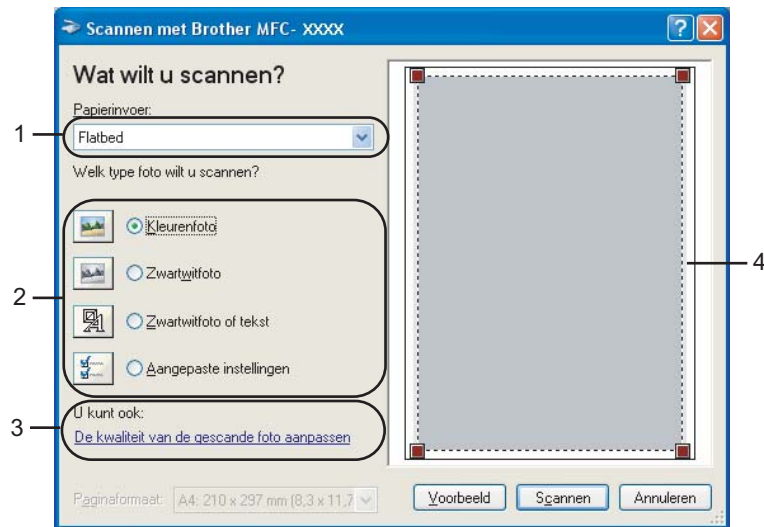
Scannen met Brother MFC- XXXX

Wat wilt u scannen?

Papierinvoer:

Flatbed

Welk type foto wilt u scannen?

Kleurenfoto

Zwartwitfoto

Zwartwitfoto of tekst

Aangepaste instellingen

U kunt ook:

De kwaliteit van de gescande foto aanpassen

Paginaformaat: A4: 210 x 297 mm (8,3 x 11,7

Voorbeeld

Scannen

Annuleren

1

2

3

4